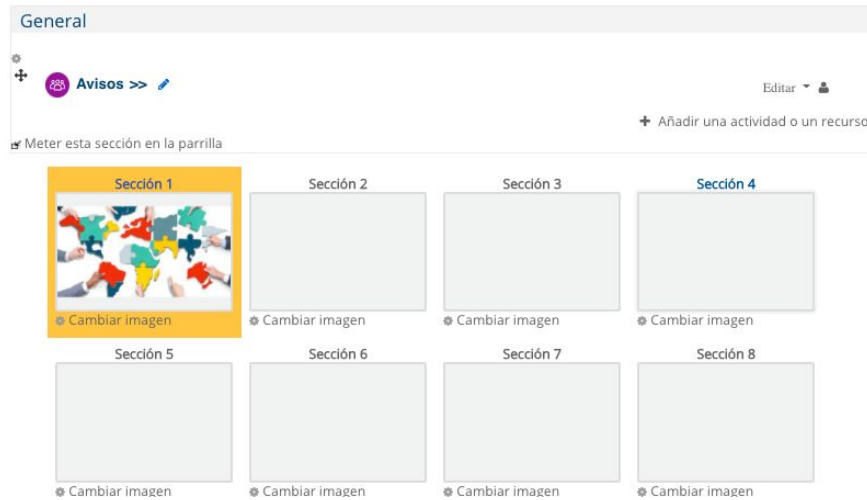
General

Avisos >>

Editar

+ Añadir una actividad o un recurso

Meter esta sección en la parrilla

Sección 1

Cambiar imagen

Sección 2

Cambiar imagen

Sección 3

Cambiar imagen

Sección 4

Cambiar imagen

Sección 5

Cambiar imagen

Sección 6

Cambiar imagen

Sección 7

Cambiar imagen

Sección 8

Cambiar imagen